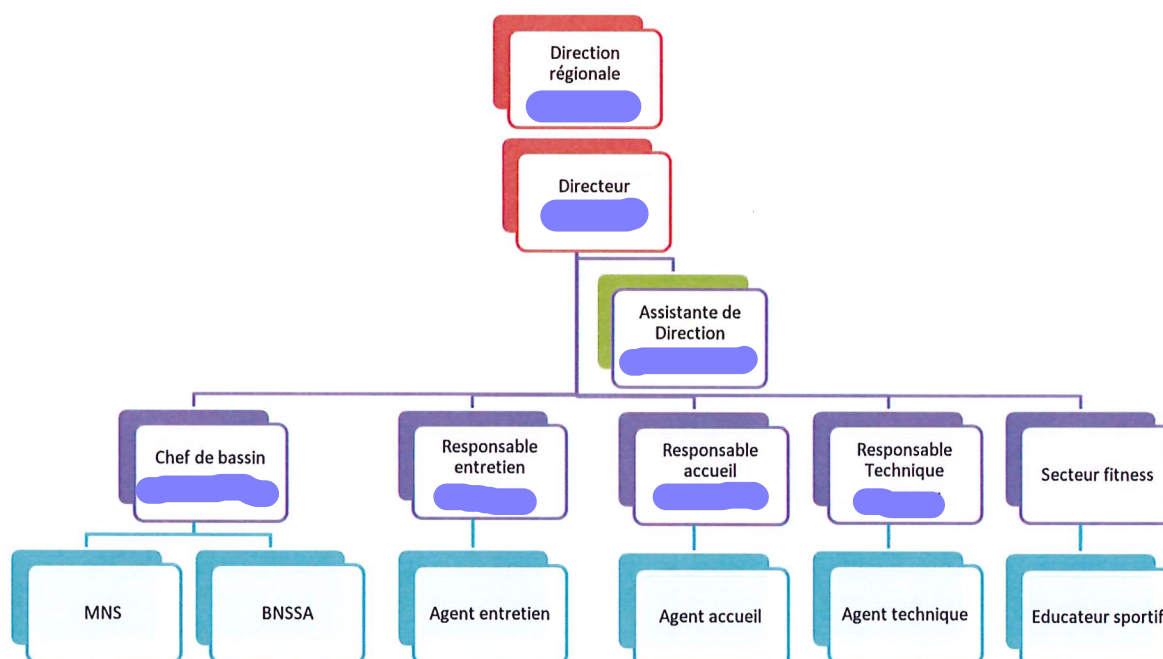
Direction régionale

Directeur

Assistante de Direction

Chef de bassin

Responsable entretien

Responsable accueil

Responsable Technique

Secteur fitness

MNS

BNSSA

Agent entretien

Agent accueil

Agent technique

Educateur sportif